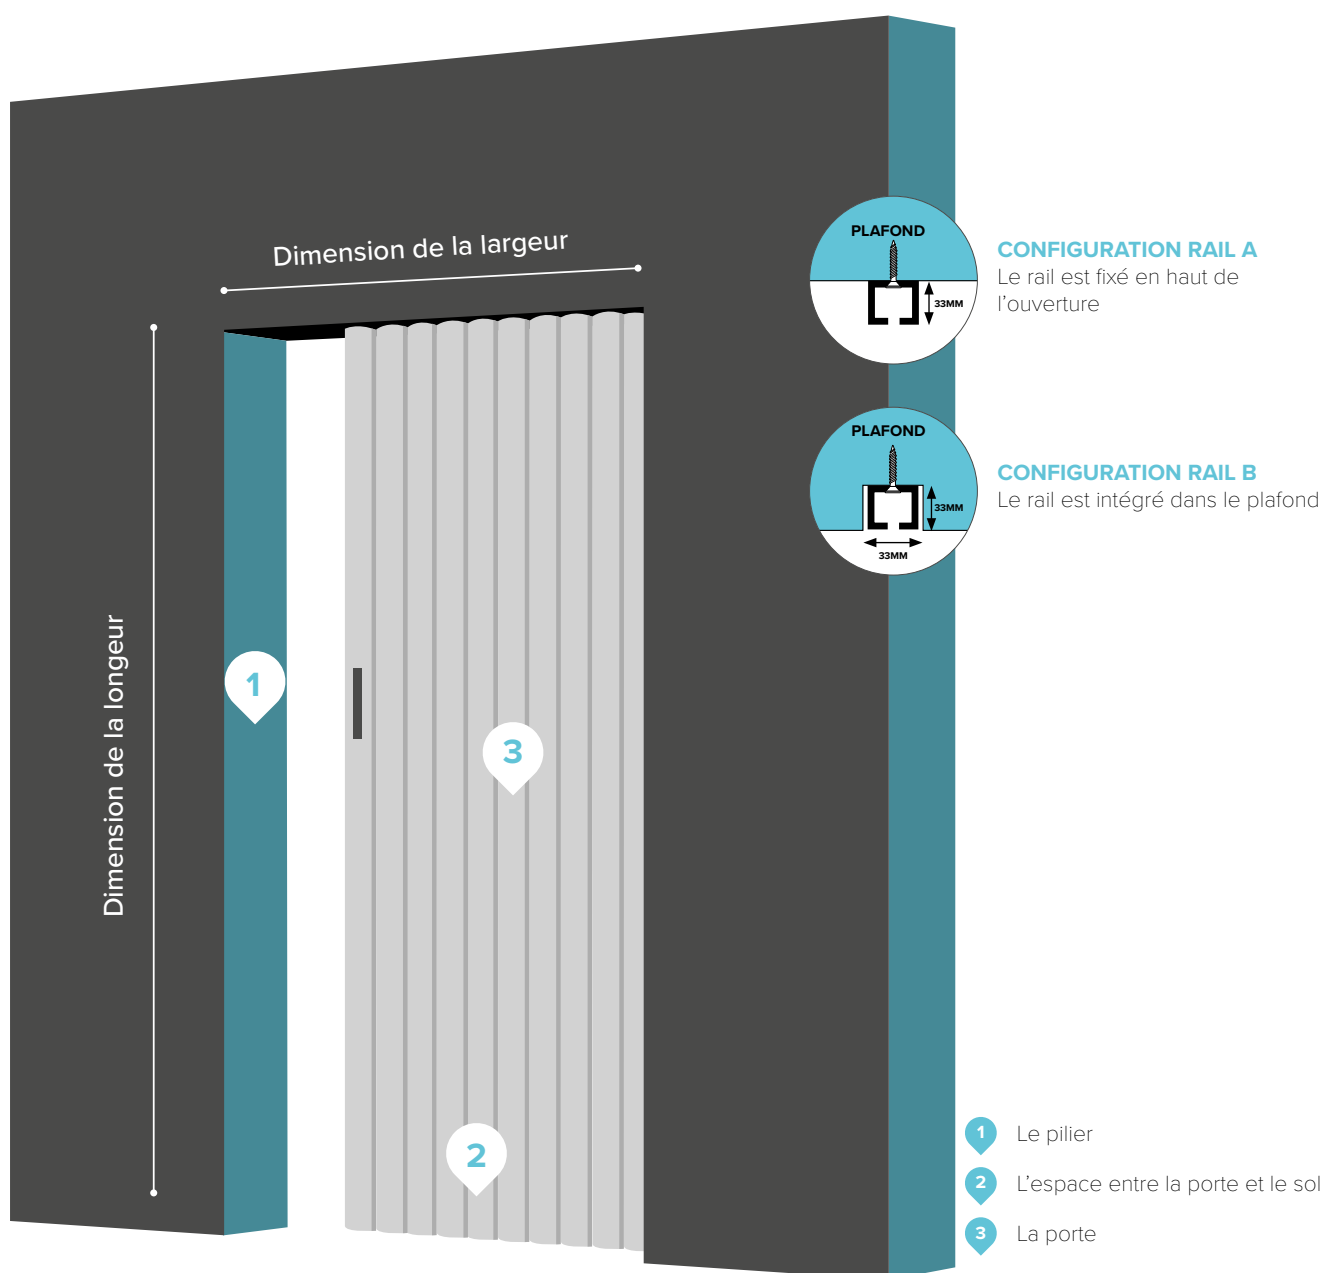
Dimension de la largeur

Dimension de la longeur

1

3

2

PLAFOND

33MM

CONFIGURATION RAIL A
Le rail est fixé en haut de l'ouverture

PLAFOND

33MM

33MM

CONFIGURATION RAIL B
Le rail est intégré dans le plafond

1 Le pilier

2 L'espace entre la porte et le sol

3 La porte